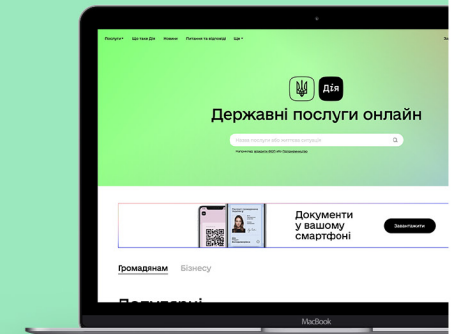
Послуги▾ Що таке Дія Новини Питання та відповіді Ще▾

Дія

Державні послуги онлайн

Назва послуги або життєвої ситуації

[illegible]

Документи у вашому смартфоні

Завантажити

Громадянам Бізнесу

Популярні

MacBook